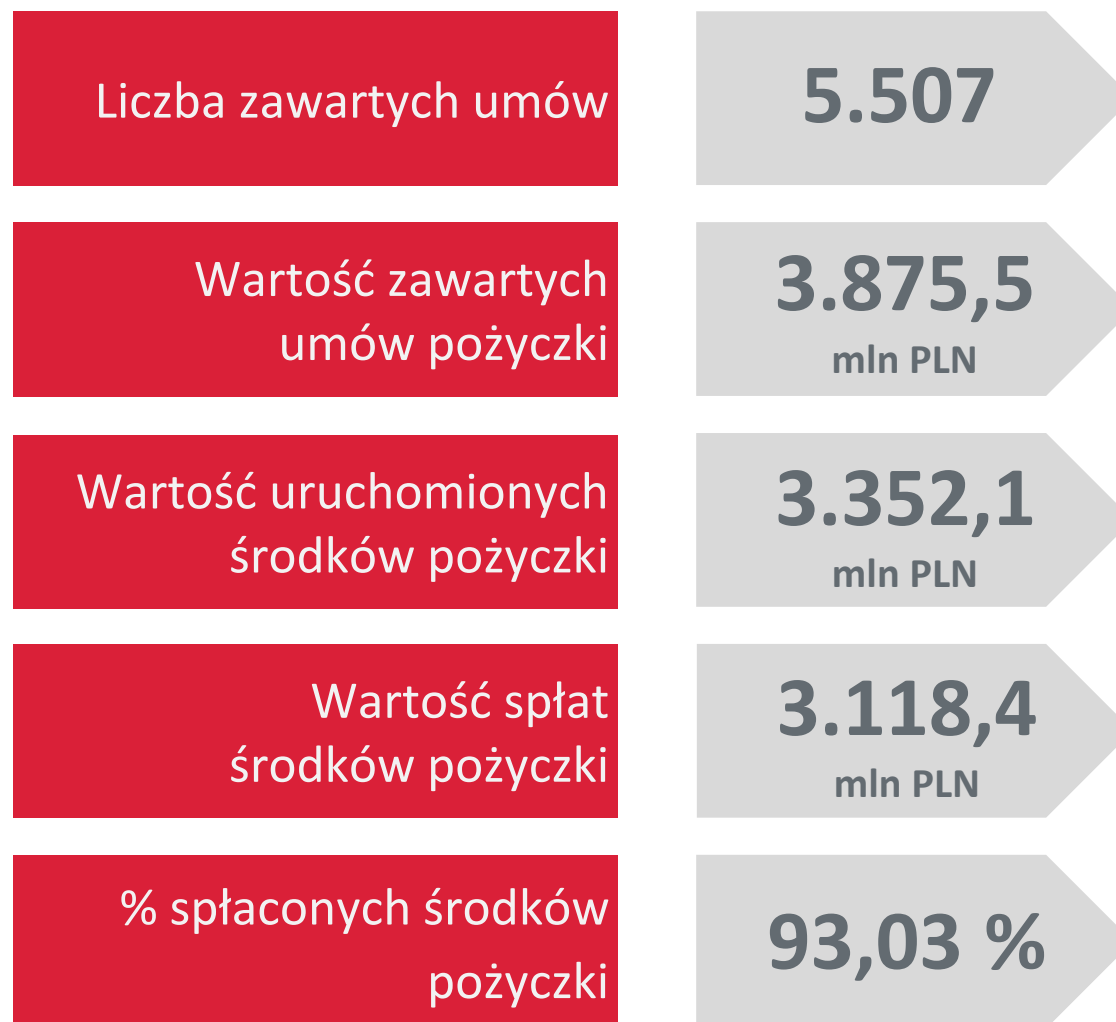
Liczba zawartych umów

5.507

Wartość zawartych umów pożyczki

3.875,5
mln PLN

Wartość uruchomionych środków pożyczki

3.352,1
mln PLN

Wartość spłat środków pożyczki

3.118,4
mln PLN

% spłaconych środków pożyczki

93,03 %